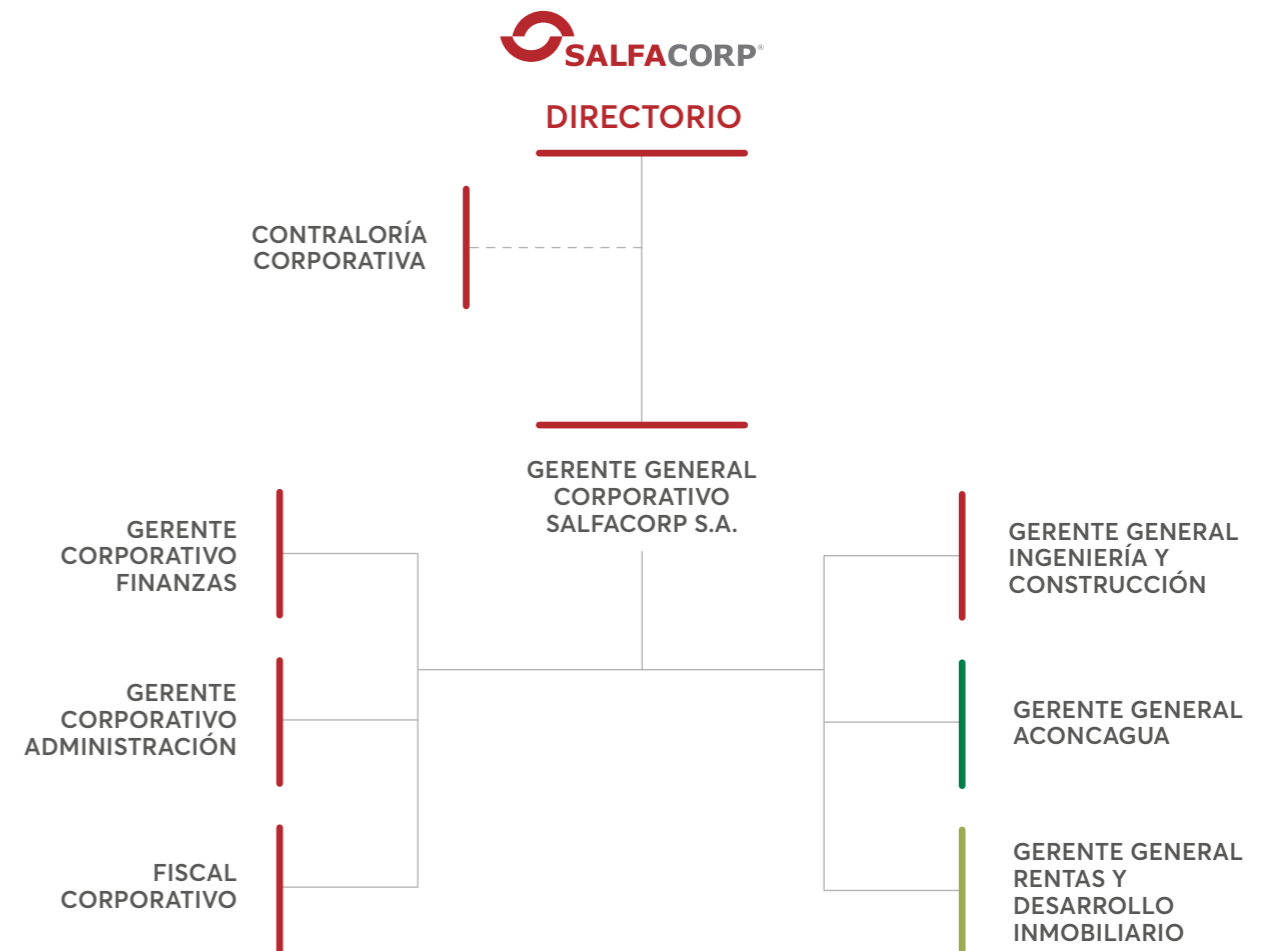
SALFACORP®

DIRECTORIO

CONTRALORÍA CORPORATIVA

GERENTE GENERAL CORPORATIVO SALFACORP S.A.

GERENTE CORPORATIVO FINANZAS

GERENTE CORPORATIVO ADMINISTRACIÓN

FISCAL CORPORATIVO

GERENTE GENERAL INGENIERÍA Y CONSTRUCCIÓN

GERENTE GENERAL ACONCAGUA

GERENTE GENERAL RENTAS Y DESARROLLO INMOBILIARIO